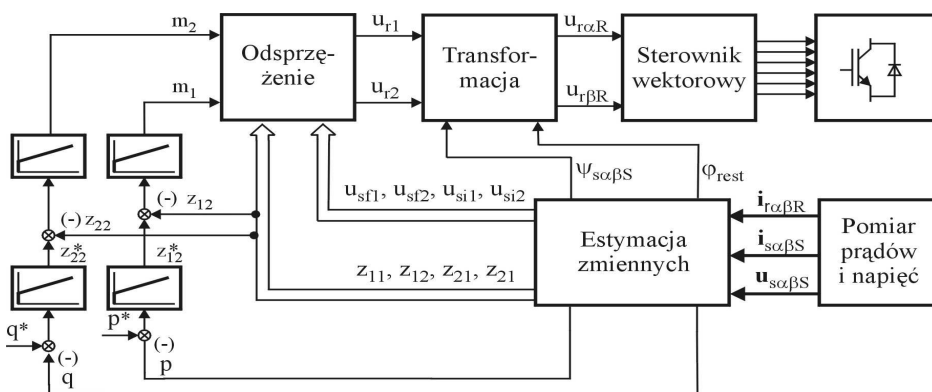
$m_2$

$m_1$

Odsprzężenie

$u_{r1}$

$u_{r2}$

Transformacja

$u_{r\alpha R}$

$u_{r\beta R}$

Sterownik wektorowy

(-) $z_{12}$

(-) $z_{22}$

$z_{22}^*$

$z_{12}^*$

$q^*$

(-)

$q$

$p^*$

(-)

$p$

$\psi_{s\alpha\beta S}$

$\varphi_{rest}$

$u_{sf1}$, $u_{sf2}$, $u_{si1}$, $u_{si2}$

$z_{11}$, $z_{12}$, $z_{21}$, $z_{21}$

Estymacja zmiennych

$\mathbf{i}_{r\alpha\beta R}$

$\mathbf{i}_{s\alpha\beta S}$

$\mathbf{u}_{s\alpha\beta S}$

Pomiar prądów i napięć